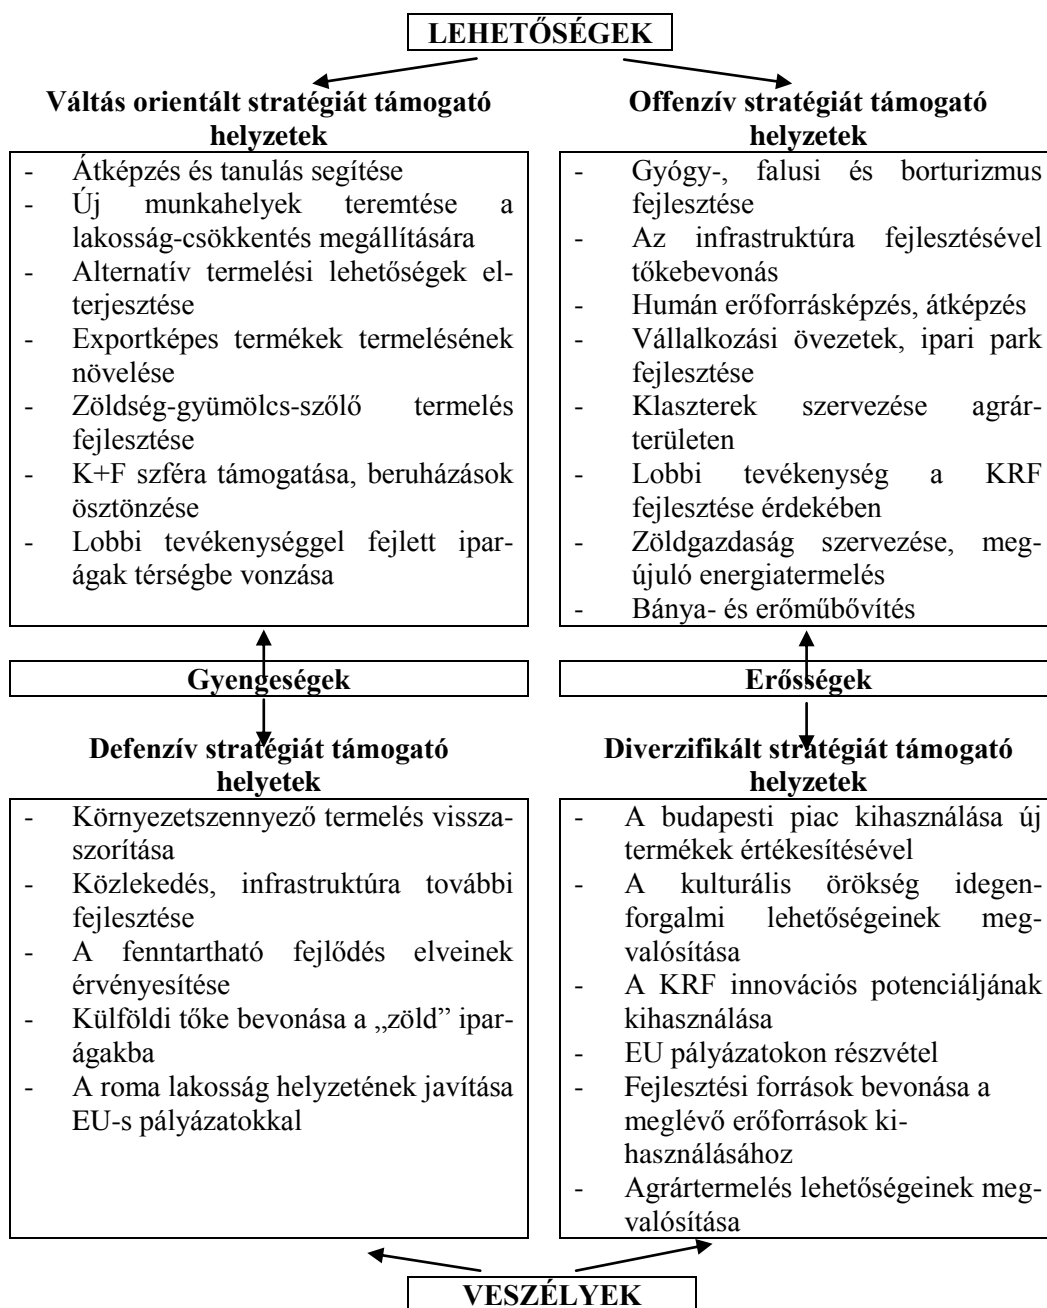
LEHETŐSÉGEK

Váltás orientált stratégiát támogató helyzetek

- Átképzés és tanulás segítése
- Új munkahelyek teremtése a lakosság-csökkentés megállítására
- Alternatív termelési lehetőségek elterjesztése
- Exportképes termékek termelésének növelése
- Zöldség-gyümölcs-szőlő termelés fejlesztése
- K+F szféra támogatása, beruházások ösztönzése
- Lobbi tevékenységgel fejlett iparágak térségbe vonzása

Offenzív stratégiát támogató helyzetek

- Gyógy-, falusi és borturizmus fejlesztése
- Az infrastruktúra fejlesztésével tőkebevonás
- Humán erőforrásképzés, átképzés
- Vállalkozási övezetek, ipari park fejlesztése
- Klaszterek szervezése agrárterületen
- Lobbi tevékenység a KRF fejlesztése érdekében
- Zöldgazdaság szervezése, megújuló energiatermelés
- Bánya- és erőműbővítés

Gyengeségek

Erősségek

Defenzív stratégiát támogató helyetek

- Környezetszennyező termelés visszaszorítása
- Közlekedés, infrastruktúra további fejlesztése
- A fenntartható fejlődés elveinek érvényesítése
- Külföldi tőke bevonása a „zöld" iparágakba
- A roma lakosság helyzetének javítása EU-s pályázatokkal

Diverzifikált stratégiát támogató helyzetek

- A budapesti piac kihasználása új termékek értékesítésével
- A kulturális örökség idegenforgalmi lehetőségeinek megvalósítása
- A KRF innovációs potenciáljának kihasználása
- EU pályázatokon részvétel
- Fejlesztési források bevonása a meglévő erőforrások kihasználásához
- Agrártermelés lehetőségeinek megvalósítása

VESZÉLYEK